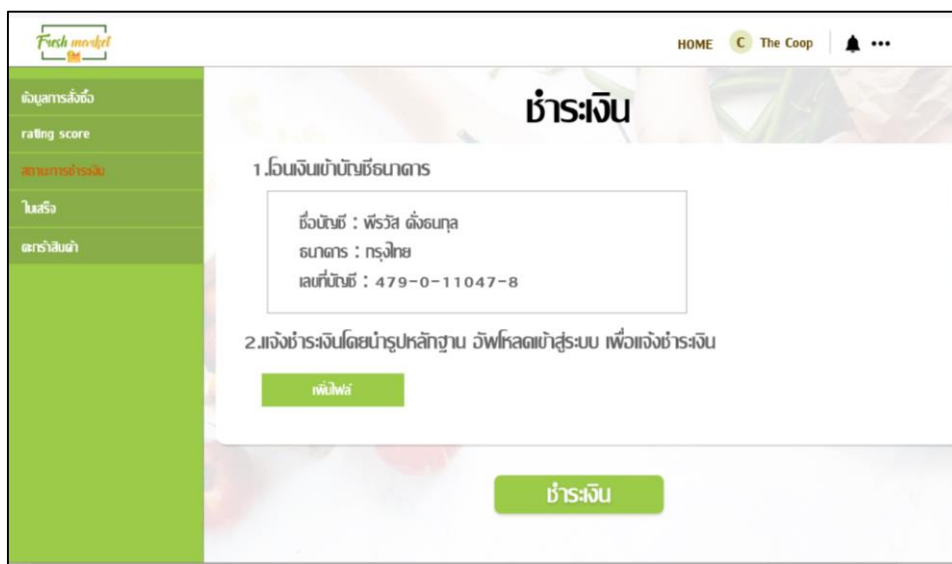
Fresh market

HOME C The Coop •••

ข้อมูลการสั่งซื้อ
rating score
สถานะการชำระเงิน
ใบเสร็จ
ตะกร้าสินค้า

ชำระเงิน

1.โอนเงินเข้าบัญชีธนาคาร

ชื่อบัญชี : พีรวัส ตั้งธนกุล
ธนาคาร : กรุงไทย
เลขที่บัญชี : 479-0-11047-8

2.แจ้งชำระเงินโดยนำรูปหลักฐาน อัพโหลดเข้าสู่ระบบ เพื่อแจ้งชำระเงิน

เพิ่มไฟล์

ชำระเงิน